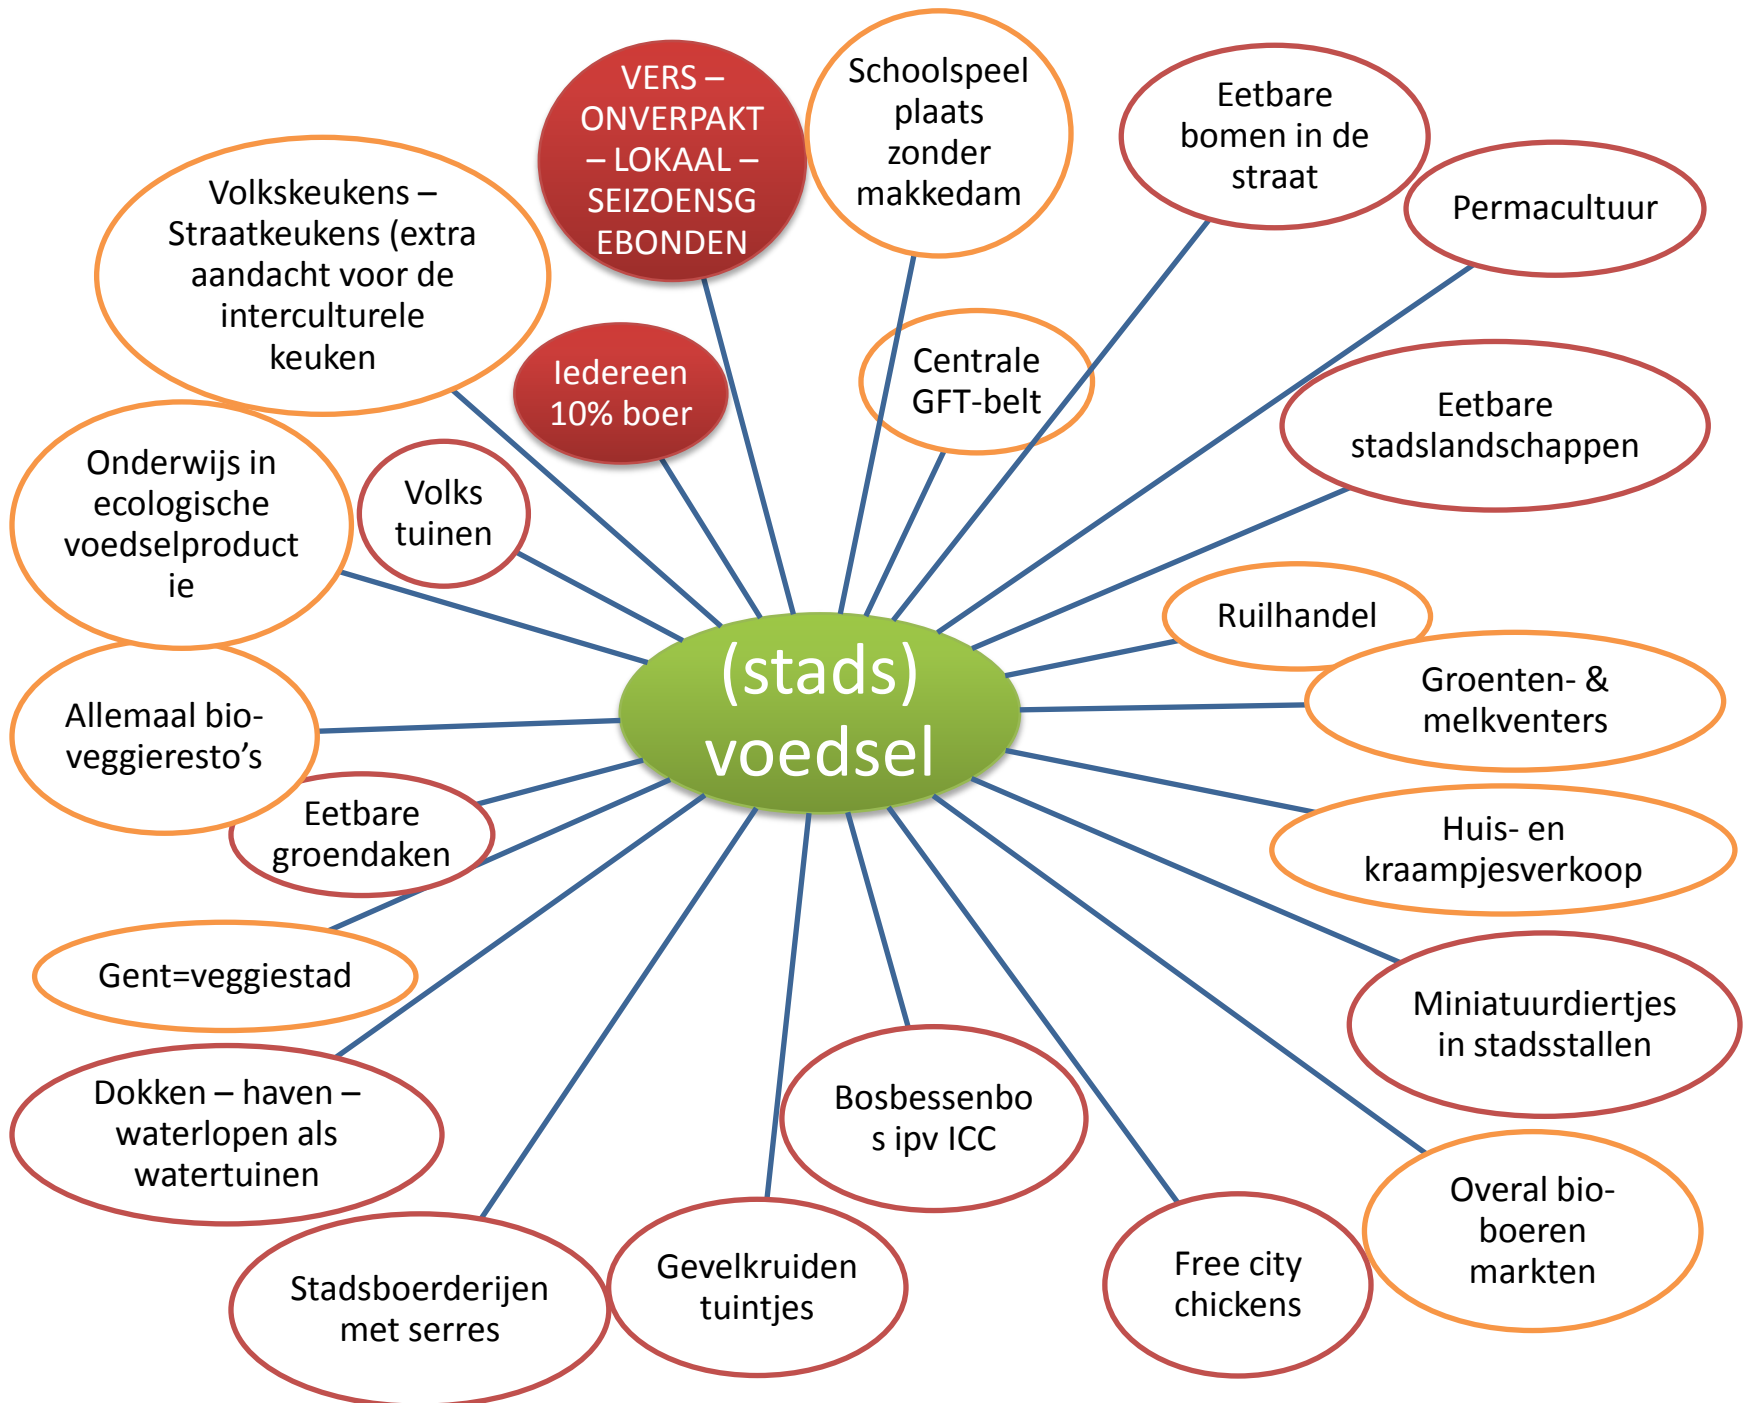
(stads) voedsel

VERS – ONVERPAKT – LOKAAL – SEIZOENSGEBONDEN

Schoolspeelplaats zonder makkedam

Eetbare bomen in de straat

Permacultuur

Volkskeukens – Straatkeukens (extra aandacht voor de interculturele keuken

Iedereen 10% boer

Centrale GFT-belt

Eetbare stadslandschappen

Onderwijs in ecologische voedselproductie

Volks tuinen

Ruilhandel

Groenten- & melkventers

Allemaal bio-veggieresto's

Eetbare groendaken

Huis- en kraampjesverkoop

Gent=veggiestad

Miniatuurdiertjes in stadsstallen

Dokken – haven – waterlopen als watertuinen

Bosbessenbos ipv ICC

Overal bio-boeren markten

Free city chickens

Stadsboerderijen met serres

Gevelkruiden tuintjes